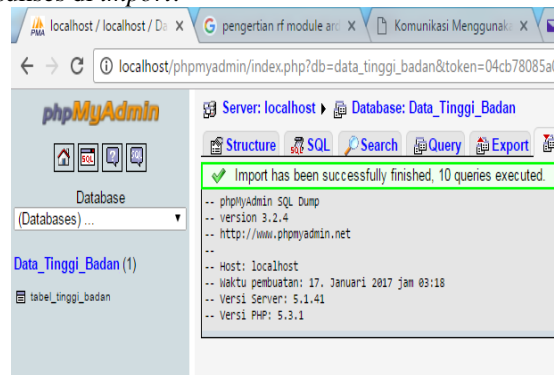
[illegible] di import.

localhost / localhost / Da ×
pengertian rf module ar ×
Komunikasi Menggunak ×

localhost/phpmyadmin/index.php?db=data_tinggi_badan&token=04cb78085a

phpMyAdmin

Database
(Databases) ...

Data_Tinggi_Badan (1)

tabel_tinggi_badan

Server: localhost ▸ Database: Data_Tinggi_Badan

Structure SQL Search Query Export

Import has been successfully finished, 10 queries executed.

-- phpMyAdmin SQL Dump
-- version 3.2.4
-- http://www.phpmyadmin.net
--
-- Host: localhost
-- Waktu pembuatan: 17. Januari 2017 jam 03:18
-- Versi Server: 5.1.41
-- Versi PHP: 5.3.1